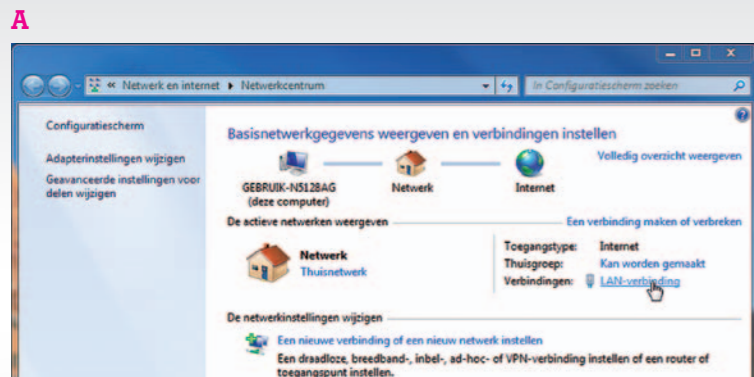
A

« Netwerk en internet ▸ Netwerkcentrum

In Configuratiescherm zoeken

Configuratiescherm

Adapterinstellingen wijzigen

Geavanceerde instellingen voor delen wijzigen

Basisnetwerkgegevens weergeven en verbindingen instellen

Volledig overzicht weergeven

GEBRUIK-N5128AG (deze computer)

Netwerk

Internet

De actieve netwerken weergeven

Een verbinding maken of verbreken

Netwerk
Thuisnetwerk

| | |
|---|---|
| Toegangstype: | Internet |
| Thuisgroep: | Kan worden gemaakt |
| Verbindingen: | LAN-verbinding |

De netwerkinstellingen wijzigen

Een nieuwe verbinding of een nieuw netwerk instellen
Een draadloze, breedband-, inbel-, ad-hoc- of VPN-verbinding instellen of een router of toegangspunt instellen.